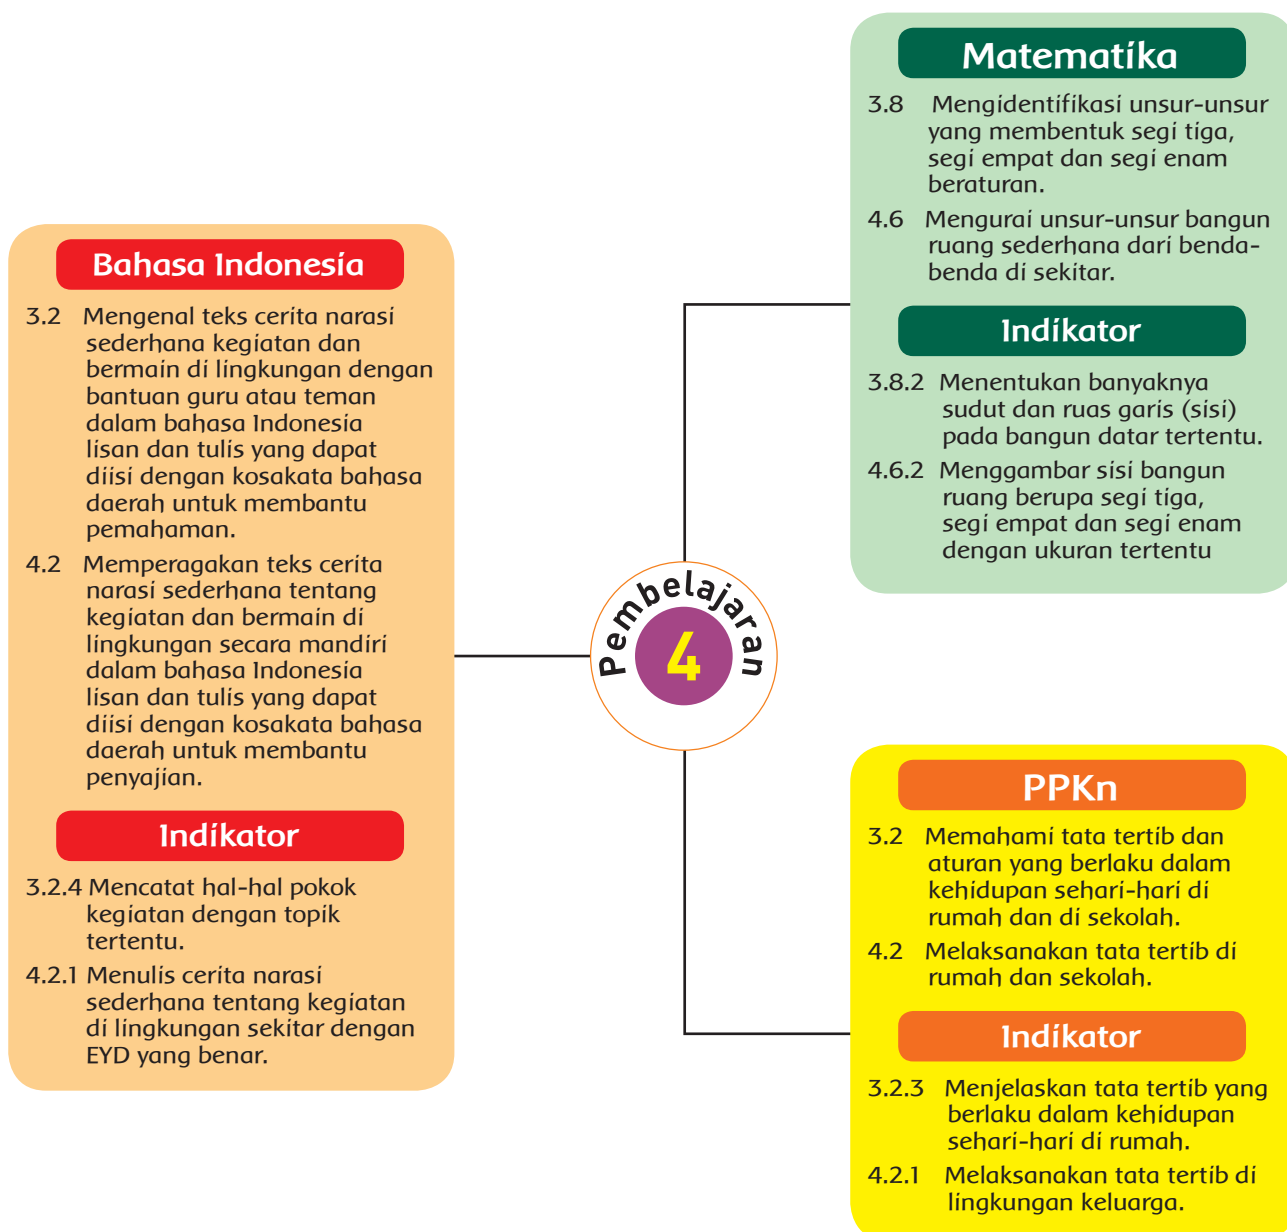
Matematika

3.8 Mengidentifikasi unsur-unsur yang membentuk segi tiga, segi empat dan segi enam beraturan.

4.6 Mengurai unsur-unsur bangun ruang sederhana dari benda-benda di sekitar.

Indikator

3.8.2 Menentukan banyaknya sudut dan ruas garis (sisi) pada bangun datar tertentu.

4.6.2 Menggambar sisi bangun ruang berupa segi tiga, segi empat dan segi enam dengan ukuran tertentu

Bahasa Indonesia

3.2 Mengenal teks cerita narasi sederhana kegiatan dan bermain di lingkungan dengan bantuan guru atau teman dalam bahasa Indonesia lisan dan tulis yang dapat diisi dengan kosakata bahasa daerah untuk membantu pemahaman.

4.2 Memperagakan teks cerita narasi sederhana tentang kegiatan dan bermain di lingkungan secara mandiri dalam bahasa Indonesia lisan dan tulis yang dapat diisi dengan kosakata bahasa daerah untuk membantu penyajian.

Indikator

3.2.4 Mencatat hal-hal pokok kegiatan dengan topik tertentu.

4.2.1 Menulis cerita narasi sederhana tentang kegiatan di lingkungan sekitar dengan EYD yang benar.

Pembelajaran 4

PPKn

3.2 Memahami tata tertib dan aturan yang berlaku dalam kehidupan sehari-hari di rumah dan di sekolah.

4.2 Melaksanakan tata tertib di rumah dan sekolah.

Indikator

3.2.3 Menjelaskan tata tertib yang berlaku dalam kehidupan sehari-hari di rumah.

4.2.1 Melaksanakan tata tertib di lingkungan keluarga.